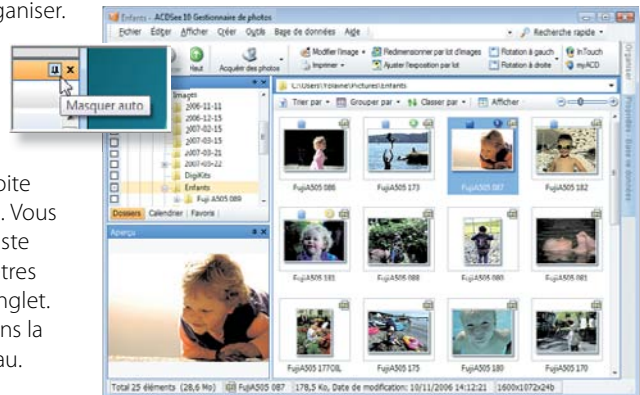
ganiser.

Masquer auto

oite
. Vous
ste
tres
nglet.
ns la
au.

Enfants - ACDSee 10 Gestionnaire de photos

Fichier Editer Afficher Créer Outils Base de données Aide

Recherche rapide

Haut Acquérir des photos

Modifier l'image Imprimer Redimensionner par lot d'images Ajuster l'exposition par lot Rotation à gauche Rotation à droite InTouch myACD

Images
2006-11-11
2006-12-15
2007-02-15
2007-03-15
2007-03-21
2007-03-22
DigiKits
Enfants
Fuji A505 089

Dossiers Calendrier Favoris

Aperçu

C:\Users\Yolene\Pictures\Enfants

Trier par Grouper par Classer par Afficher

FujiA505 086
FujiA505 173
FujiA505 087
FujiA505 182
FujiA505 181
FujiA505 088
FujiA505 080
FujiA505 081
FujiA505 177OIL
FujiA505 175
FujiA505 180
FujiA505 170

Organiser
Propriétés - Base de données

Total 25 éléments (28,6 Mo) FujiA505 087 178,5 Ko, Date de modification: 10/11/2006 14:12:21 1600x1072x24b